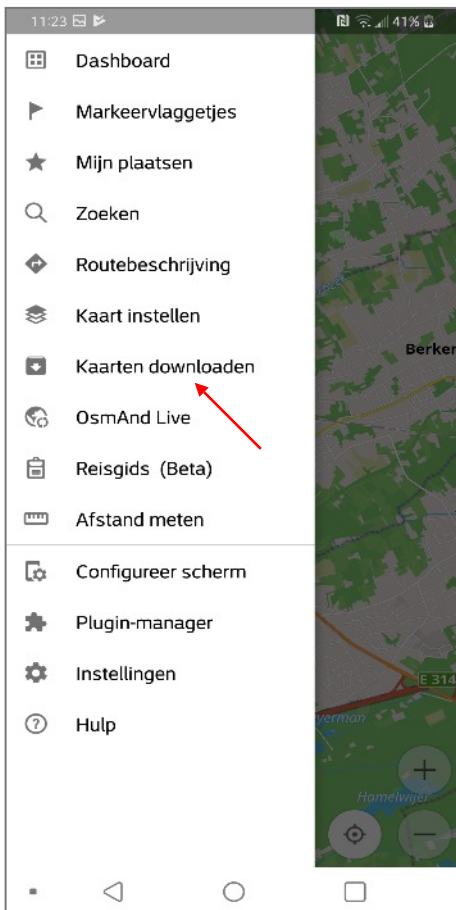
11:23 41%

Dashboard

Markeervlaggetjes

Mijn plaatsen

Zoeken

Routebeschrijving

Kaart instellen

Kaarten downloaden

OsmAnd Live

Reisgids (Beta)

Afstand meten

Configureer scherm

Plugin-manager

Instellingen

Hulp

Berker

E 314

Homelwijer